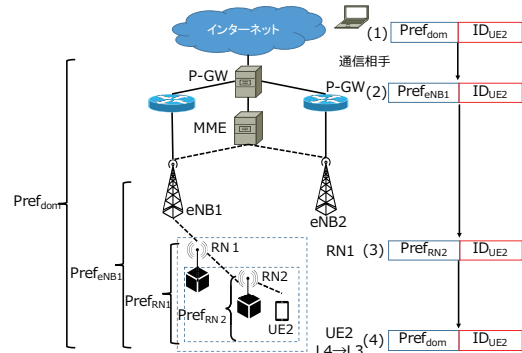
インターネット

通信相手

P-GW

P-GW

MME

eNB1

eNB2

RN 1

RN2

UE2

Pref$_{dom}$

Pref$_{eNB1}$

Pref$_{RN1}$

Pref$_{RN 2}$

(1) | Pref$_{dom}$ | ID$_{UE2}$

(2) | Pref$_{eNB1}$ | ID$_{UE2}$

RN1 (3) | Pref$_{RN2}$ | ID$_{UE2}$

UE2 (4) | Pref$_{dom}$ | ID$_{UE2}$

L4→L3